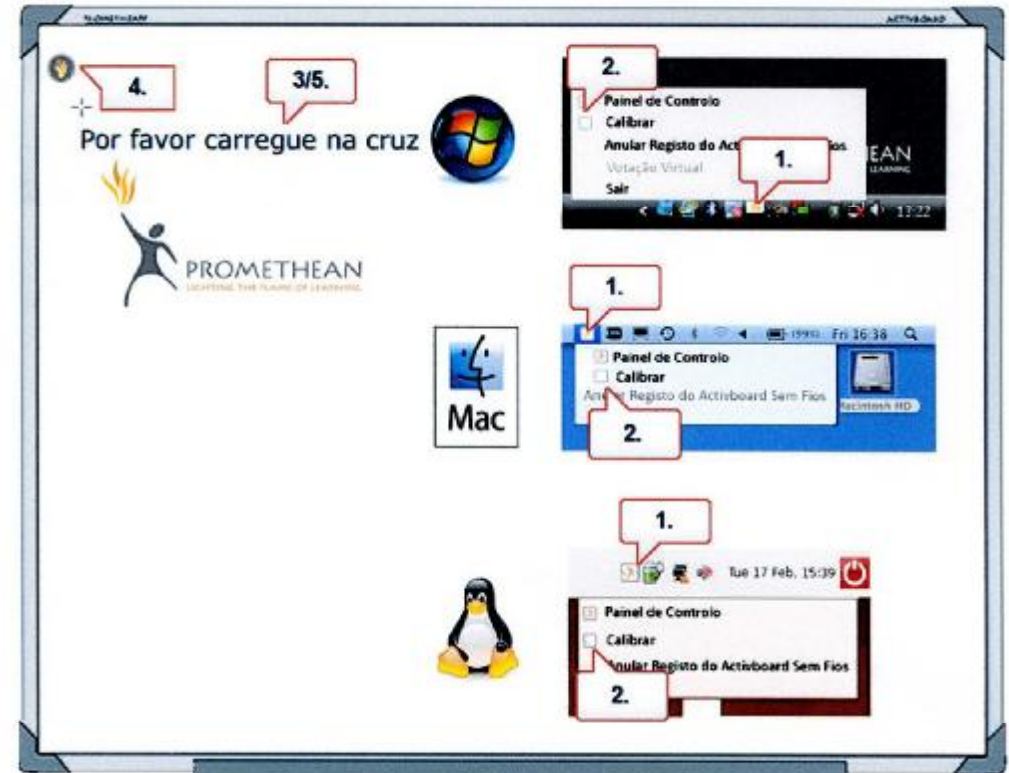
PROMETHEAN

ACTIVBOARD

4.

3/5.

Por favor carregue na cruz

PROMETHEAN
LIGHTING THE FLAME OF LEARNING

2.

Painel de Controlo
Calibrar
Anular Registo do Activ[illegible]Fios
Votação Virtual
Sair

1.

EAN
LEARNING

12:22

1.

(99%) Fri 16:38

Painel de Controlo
Calibrar
Anular Registo do Activboard Sem Fios

2.

Macintosh HD

Mac

1.

Tue 17 Feb, 15:39

Painel de Controlo
Calibrar
Anular Registo do Activboard Sem Fios

2.